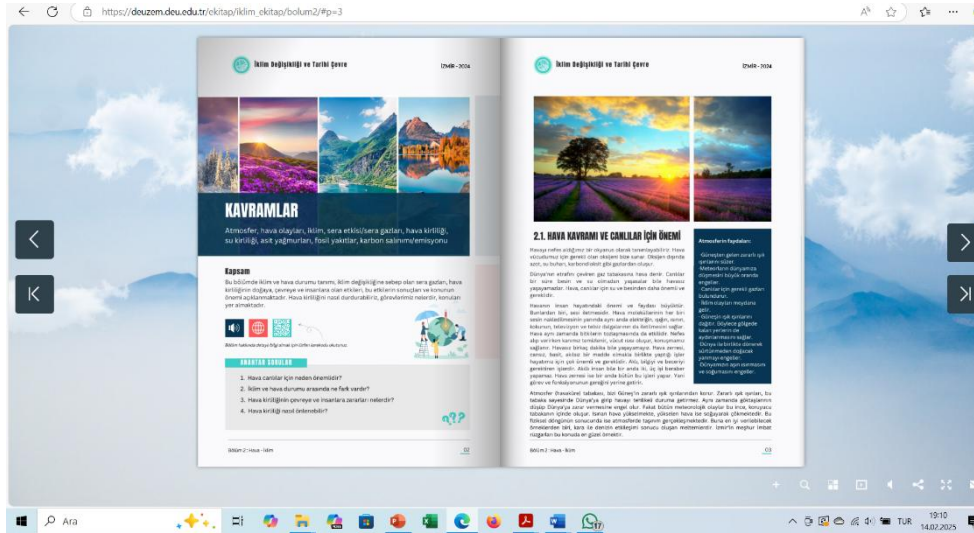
https://deuzem.deu.edu.tr/ekitap/iklim_ekitap/bolum2/#p=3

İklim Değişikliği ve Tarihi Çevre

İZMİR - 2024

KAVRAMLAR

Atmosfer, hava olayları, iklim, sera etkisi/sera gazları, hava kirliliği, su kirliliği, asit yağmurları, fosil yakıtlar, karbon salınımı/emisyonu

Kapsam

Bu bölümde iklim ve hava durumu tanımı, iklim değişikliğine sebep olan sera gazları, hava kirliliğinin doğaya, çevreye ve insanlara olan etkileri, bu etkilerin sonuçları ve konunun önemi açıklanmaktadır. Hava kirliliğini nasıl durdurabiliriz, görevlerimiz nelerdir, konuları yer almaktadır.

Bölüm hakkında detaylı bilgi almak için QR'ı taratabilirsiniz.

ANAHTAR SORULAR

1. Hava canlılar için neden önemlidir?
2. İklim ve hava durumu arasında ne fark vardır?
3. Hava kirliliğinin çevreye ve insanlara zararları nelerdir?
4. Hava kirliliği nasıl önlenebilir?

Bölüm 2 - Hava - İklim

02

İklim Değişikliği ve Tarihi Çevre

İZMİR - 2024

2.1. HAVA KAVRAMI VE CANLILAR İÇİN ÖNEMİ

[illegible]

Atmosferin faydaları:

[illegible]

Bölüm 2 - Hava - İklim

03

Ara

19:10
14.02.2025

TUR